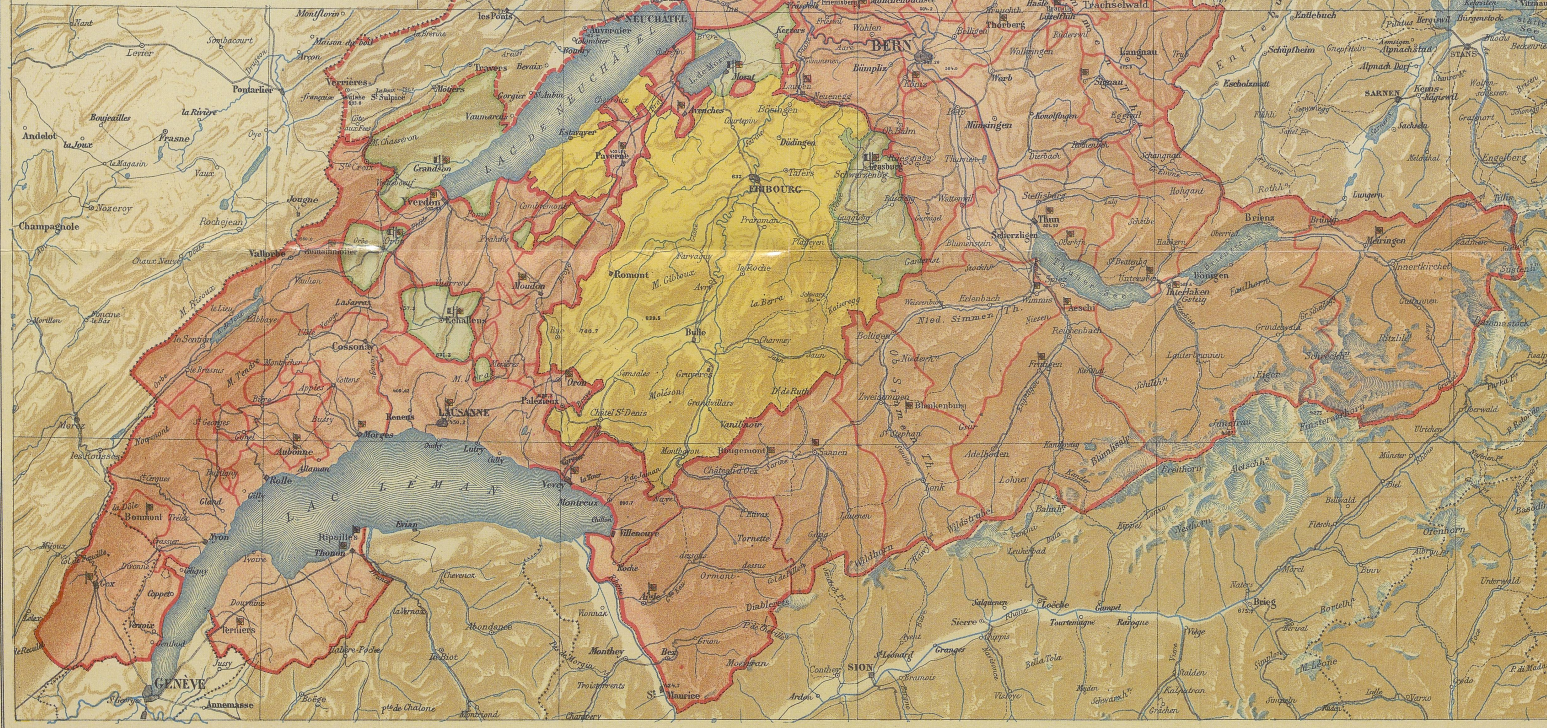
NEUCHÂTEL
BERN
Trachselwald
Nant
Montfleurin
les Ponts
Sombacourt
Levier
Maison du Bois
Verrières
Pontarlier
Travers
Motiers
Morat
Avenches
Bösingen
Düdingen
Bümpliz
Thorberg
Langnau
Signau
Münsingen
Konolfingen
Worb
Entlebuch
Schüpfheim
Escholzmatt
Alpnachstad
Alpnach Dorf
STANS
SARNEN
Kerns
Sachseln
Engelberg
Lungern
Brienz
Meiringen
Innertkirchen
Andelot
la Joux
Boujeailles
Frasne
La Rivière
Nozeroy
Champagnole
Jougne
Vallorbe
Yverdon
Grandson
Estavayer
Payerne
FRIBOURG
Schwarzenburg
Thun
Interlaken
Bönigen
Grindelwald
Lauterbrunnen
Eiger
Jungfrau
Finsteraarhorn
LAC DE NEUCHÂTEL
Vaumarcus
Moudon
Romont
Bulle
Gruyères
Charmey
Moléson
La Berra
Echallens
Cossonay
La Sarraz
LAUSANNE
Morges
Aubonne
Rolle
Gland
Nyon
Coppet
Bonmont
La Dôle
les Rousses
Morez
Oron
Palézieux
Châtel St-Denis
Vevey
Montreux
Villeneuve
Rougemont
Château d'Oex
Saanen
Zweisimmen
Blankenburg
Frutigen
Adelboden
Lenk
Nied. Simmen Th.
Wimmis
Aeschi
Spiez
Erlenbach
Kander
Blümlisalp
Wildstrubel
Wildhorn
Diablerets
Ormont
Aigle
Bex
St. Maurice
Monthey
LAC LÉMAN
Évian
Thonon
Ripaille
GENÈVE
Annemasse
Hermance
Douvaine
Abondance
Sion
Sierre
Loèche
Brieg
Granges
Contney
Gampel
Raron
Visp
Grimsel
Thièle